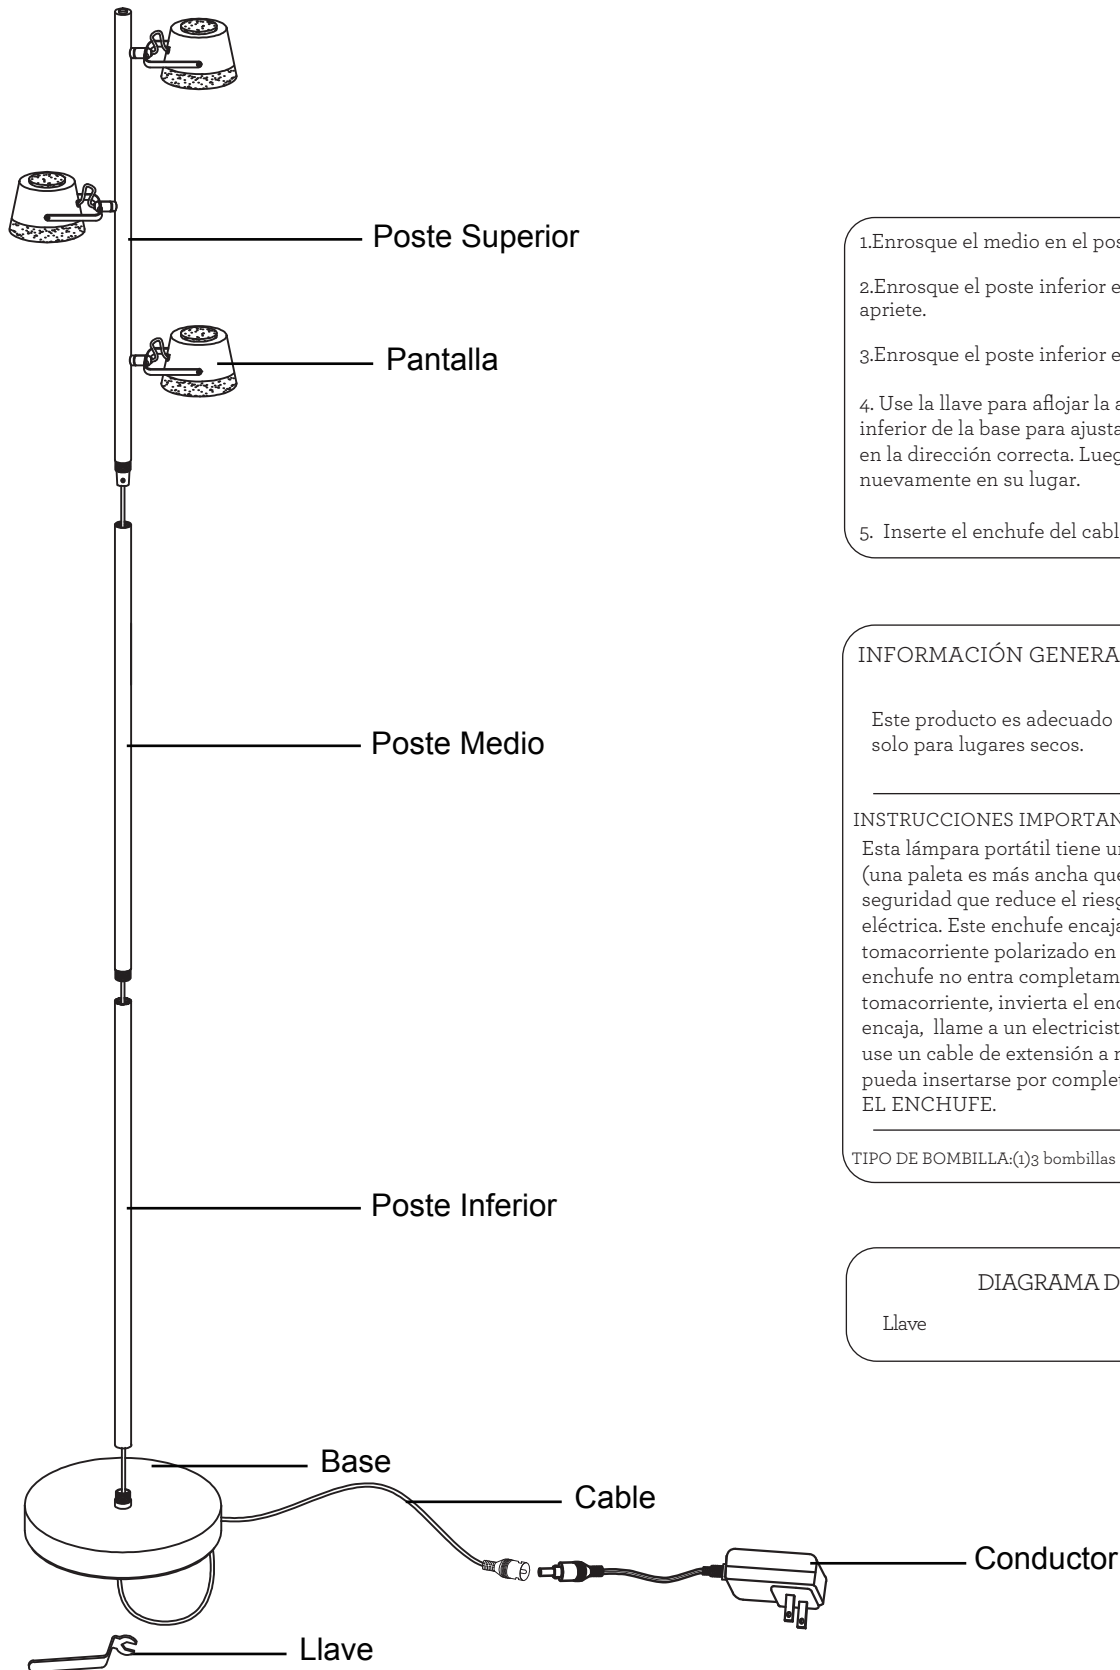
Poste Superior

Pantalla

Poste Medio

Poste Inferior

Base

Cable

Conductor

Llave

1.Enrosque el medio en el pos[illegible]

2.Enrosque el poste inferior e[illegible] apriete.

3.Enrosque el poste inferior e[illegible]

4. Use la llave para aflojar la a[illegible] inferior de la base para ajusta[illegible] en la dirección correcta. Lueg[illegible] nuevamente en su lugar.

5. Inserte el enchufe del cabl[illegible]

INFORMACIÓN GENERA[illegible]

Este producto es adecuado solo para lugares secos.

INSTRUCCIONES IMPORTAN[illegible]

Esta lámpara portátil tiene u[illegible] (una paleta es más ancha que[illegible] seguridad que reduce el riesg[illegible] eléctrica. Este enchufe encaja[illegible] tomacorriente polarizado en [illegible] enchufe no entra completam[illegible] tomacorriente, invierta el enc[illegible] encaja, llame a un electricist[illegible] use un cable de extensión a m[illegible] pueda insertarse por complet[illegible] EL ENCHUFE.

TIPO DE BOMBILLA:(1)3 bombillas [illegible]

DIAGRAMA D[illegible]

Llave